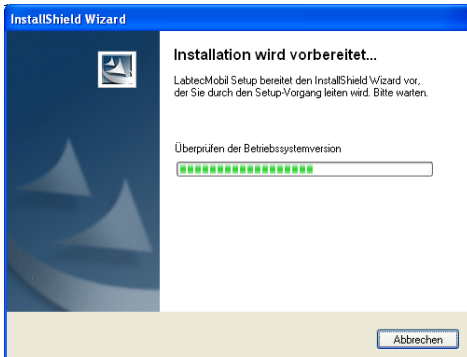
InstallShield Wizard

Installation wird vorbereitet...

LabtecMobil Setup bereitet den InstallShield Wizard vor, der Sie durch den Setup-Vorgang leiten wird. Bitte warten.

Überprüfen der Betriebssystemversion

Abbrechen